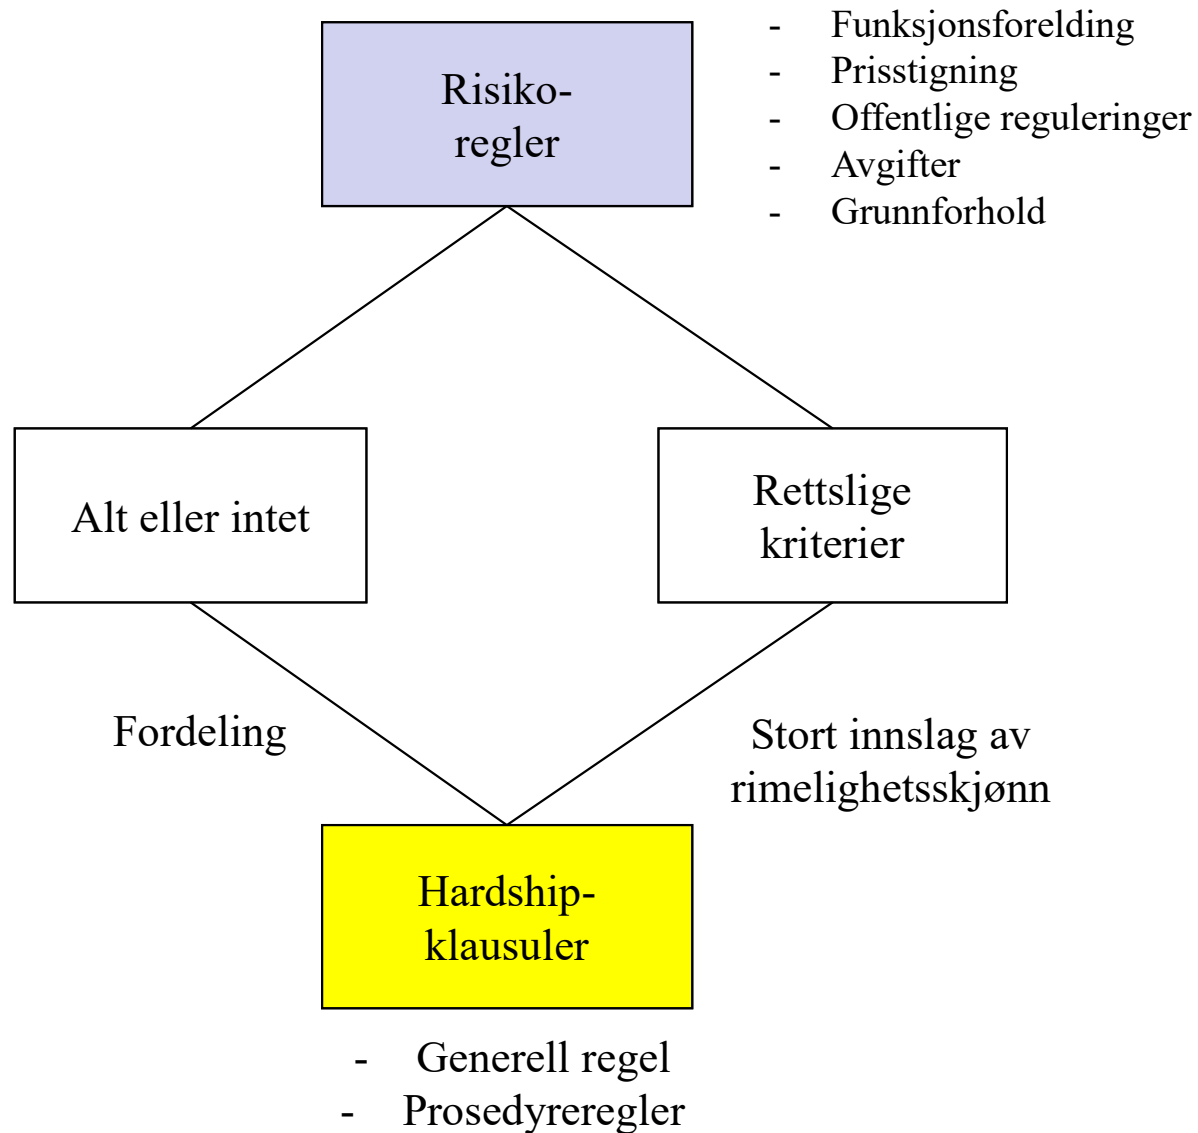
Risiko-regler

- Funksjonsforelding
- Prisstigning
- Offentlige reguleringer
- Avgifter
- Grunnforhold

Alt eller intet

Rettslige kriterier

Fordeling

Stort innslag av rimelighetsskjønn

Hardship-klausuler

- Generell regel
- Prosedyreregler